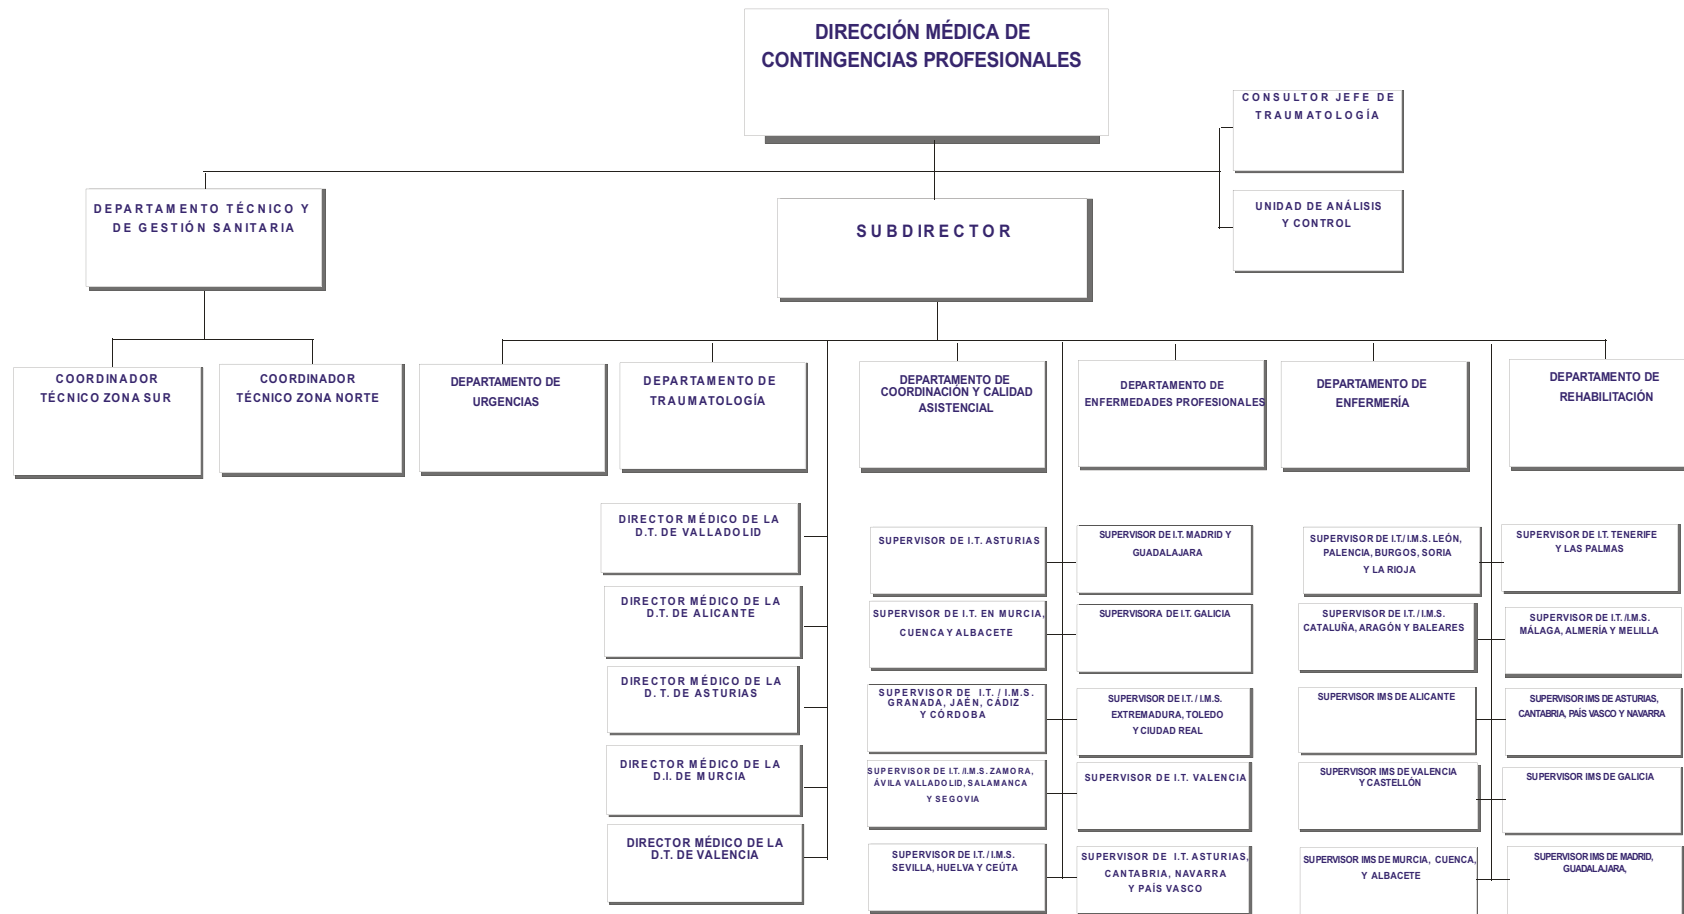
DIRECCIÓN MÉDICA DE CONTINGENCIAS PROFESIONALES

CONSULTOR JEFE DE TRAUMATOLOGÍA

UNIDAD DE ANÁLISIS Y CONTROL

DEPARTAMENTO TÉCNICO Y DE GESTIÓN SANITARIA

SUBDIRECTOR

COORDINADOR TÉCNICO ZONA SUR

COORDINADOR TÉCNICO ZONA NORTE

DEPARTAMENTO DE URGENCIAS

DEPARTAMENTO DE TRAUMATOLOGÍA

DEPARTAMENTO DE COORDINACIÓN Y CALIDAD ASISTENCIAL

DEPARTAMENTO DE ENFERMEDADES PROFESIONALES

DEPARTAMENTO DE ENFERMERÍA

DEPARTAMENTO DE REHABILITACIÓN

DIRECTOR MÉDICO DE LA D.T. DE VALLADOLID

DIRECTOR MÉDICO DE LA D.T. DE ALICANTE

DIRECTOR MÉDICO DE LA D. T. DE ASTURIAS

DIRECTOR MÉDICO DE LA D.I. DE MURCIA

DIRECTOR MÉDICO DE LA D.T. DE VALENCIA

SUPERVISOR DE I.T. ASTURIAS

SUPERVISOR DE I.T. EN MURCIA, CUENCA Y ALBACETE

SUPERVISOR DE I.T. / I.M.S. GRANADA, JAÉN, CÁDIZ Y CÓRDOBA

SUPERVISOR DE I.T. /I.M.S. ZAMORA, ÁVILA VALLADOLID, SALAMANCA Y SEGOVIA

SUPERVISOR DE I.T. / I.M.S. SEVILLA, HUELVA Y CEÚTA

SUPERVISOR DE I.T. MADRID Y GUADALAJARA

SUPERVISORA DE I.T. GALICIA

SUPERVISOR DE I.T. / I.M.S. EXTREMADURA, TOLEDO Y CIUDAD REAL

SUPERVISOR DE I.T. VALENCIA

SUPERVISOR DE I.T. ASTURIAS, CANTABRIA, NAVARRA Y PAÍS VASCO

SUPERVISOR DE I.T./ I.M.S. LEÓN, PALENCIA, BURGOS, SORIA Y LA RIOJA

SUPERVISOR DE I.T. / I.M.S. CATALUÑA, ARAGÓN Y BALEARES

SUPERVISOR IMS DE ALICANTE

SUPERVISOR IMS DE VALENCIA Y CASTELLÓN

SUPERVISOR IMS DE MURCIA, CUENCA, Y ALBACETE

SUPERVISOR DE I.T. TENERIFE Y LAS PALMAS

SUPERVISOR DE I.T. /I.M.S. MÁLAGA, ALMERÍA Y MELILLA

SUPERVISOR IMS DE ASTURIAS, CANTABRIA, PAÍS VASCO Y NAVARRA

SUPERVISOR IMS DE GALICIA

SUPERVISOR IMS DE MADRID, GUADALAJARA,